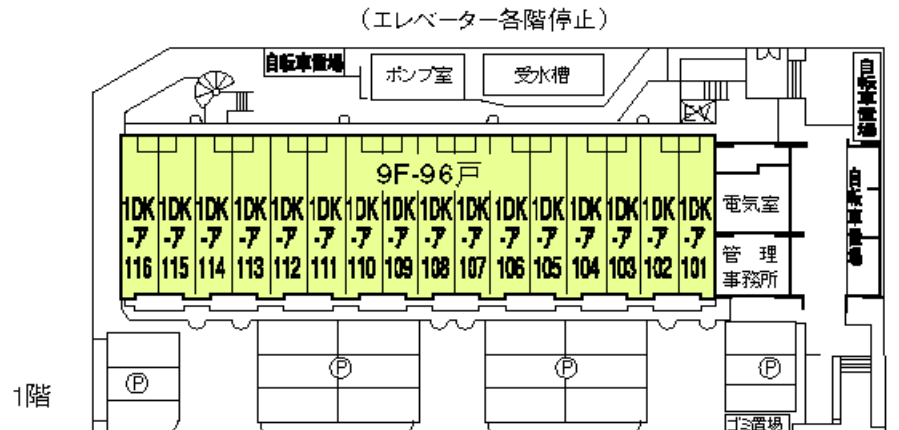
（エレベーター各階停止）

自転車置場
ポンプ室
受水槽
自転車置場

9F-96戸

| 1DK-ア 116 | 1DK-ア 115 | 1DK-ア 114 | 1DK-ア 113 | 1DK-ア 112 | 1DK-ア 111 | 1DK-ア 110 | 1DK-ア 109 | 1DK-ア 108 | 1DK-ア 107 | 1DK-ア 106 | 1DK-ア 105 | 1DK-ア 104 | 1DK-ア 103 | 1DK-ア 102 | 1DK-ア 101 |
|---|---|---|---|---|---|---|---|---|---|---|---|---|---|---|---|

電気室
管理事務所
自転車置場

Ⓟ
Ⓟ
Ⓟ
Ⓟ

1階
ゴミ置場